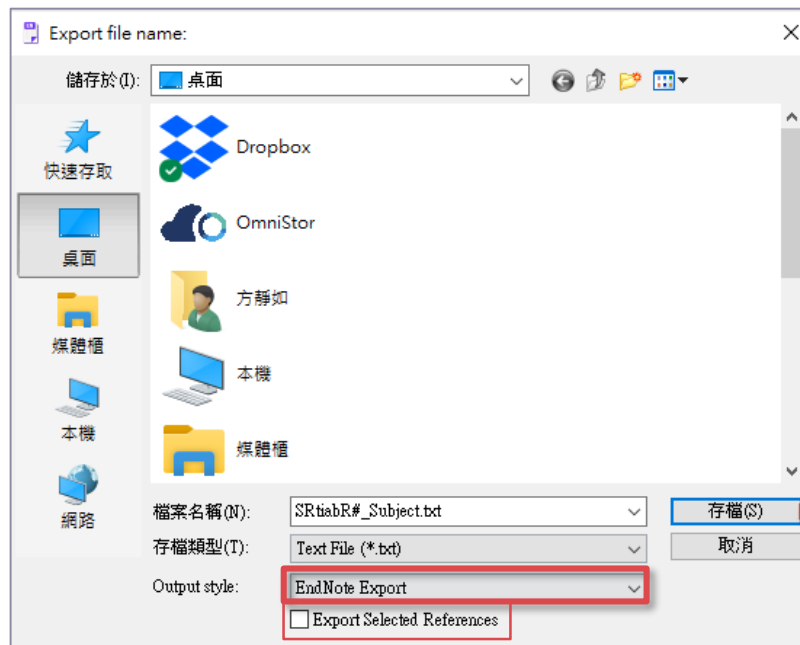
Export file name:

儲存於(I): 桌面

快速存取

桌面

媒體櫃

本機

網路

Dropbox

OmniStor

方靜如

本機

媒體櫃

檔案名稱(N): SRtiabR#_Subject.txt

存檔類型(T): Text File (*.txt)

Output style: EndNote Export

Export Selected References

存檔(S)

取消